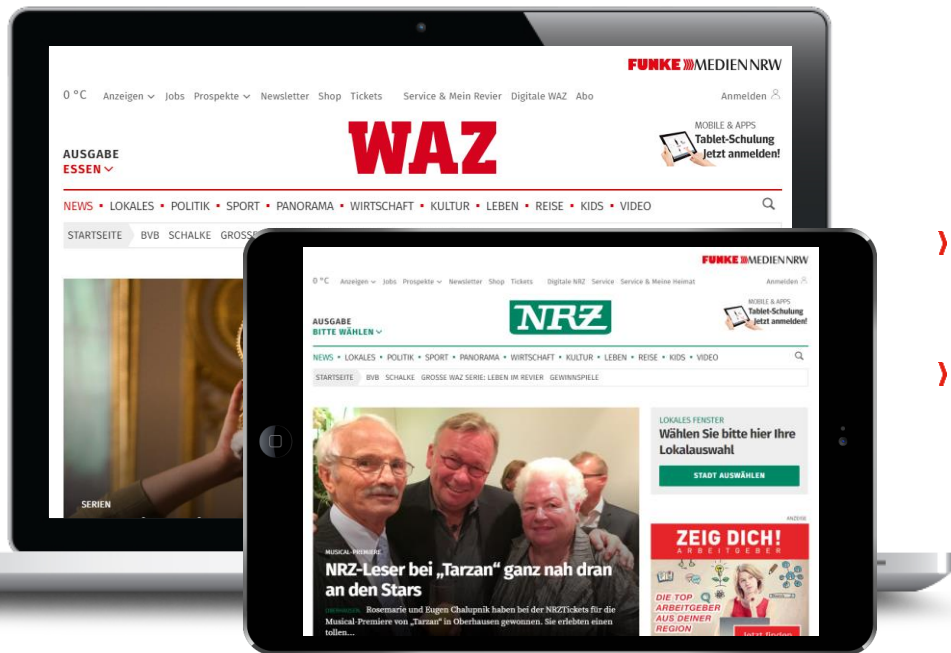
FUNKE MEDIEN NRW

0 °C Anzeigen Jobs Prospekte Newsletter Shop Tickets Service & Mein Revier Digitale WAZ Abo Anmelden

AUSGABE
ESSEN

WAZ

MOBILE & APPS
Tablet-Schulung
Jetzt anmelden!

NEWS • LOKALES • POLITIK • SPORT • PANORAMA • WIRTSCHAFT • KULTUR • LEBEN • REISE • KIDS • VIDEO

STARTSEITE BVB SCHALKE GROSSE

SERIEN

FUNKE MEDIEN NRW

0 °C Anzeigen Jobs Prospekte Newsletter Shop Tickets Digitale NRZ Service Service & Meine Heimat Anmelden

AUSGABE
BITTE WÄHLEN

NRZ

MOBILE & APPS
Tablet-Schulung
Jetzt anmelden!

NEWS • LOKALES • POLITIK • SPORT • PANORAMA • WIRTSCHAFT • KULTUR • LEBEN • REISE • KIDS • VIDEO

STARTSEITE BVB SCHALKE GROSSE WAZ SERIE: LEBEN IM REVIER GEWINNSPIELE

LOKALES FENSTER
Wählen Sie bitte hier Ihre Lokalauswahl

STADT AUSWÄHLEN

ANZEIGE

ZEIG DICH!
ARBEITGEBER

DIE TOP ARBEITGEBER AUS DEINER REGION

Jetzt finden

MUSICAL-PREMIERE
NRZ-Leser bei „Tarzan" ganz nah dran an den Stars

OBERHAUSEN. Rosemarie und Eugen Chalupnik haben bei der NRZTickets für die Musical-Premiere von „Tarzan" in Oberhausen gewonnen. Sie erlebten einen tollen...